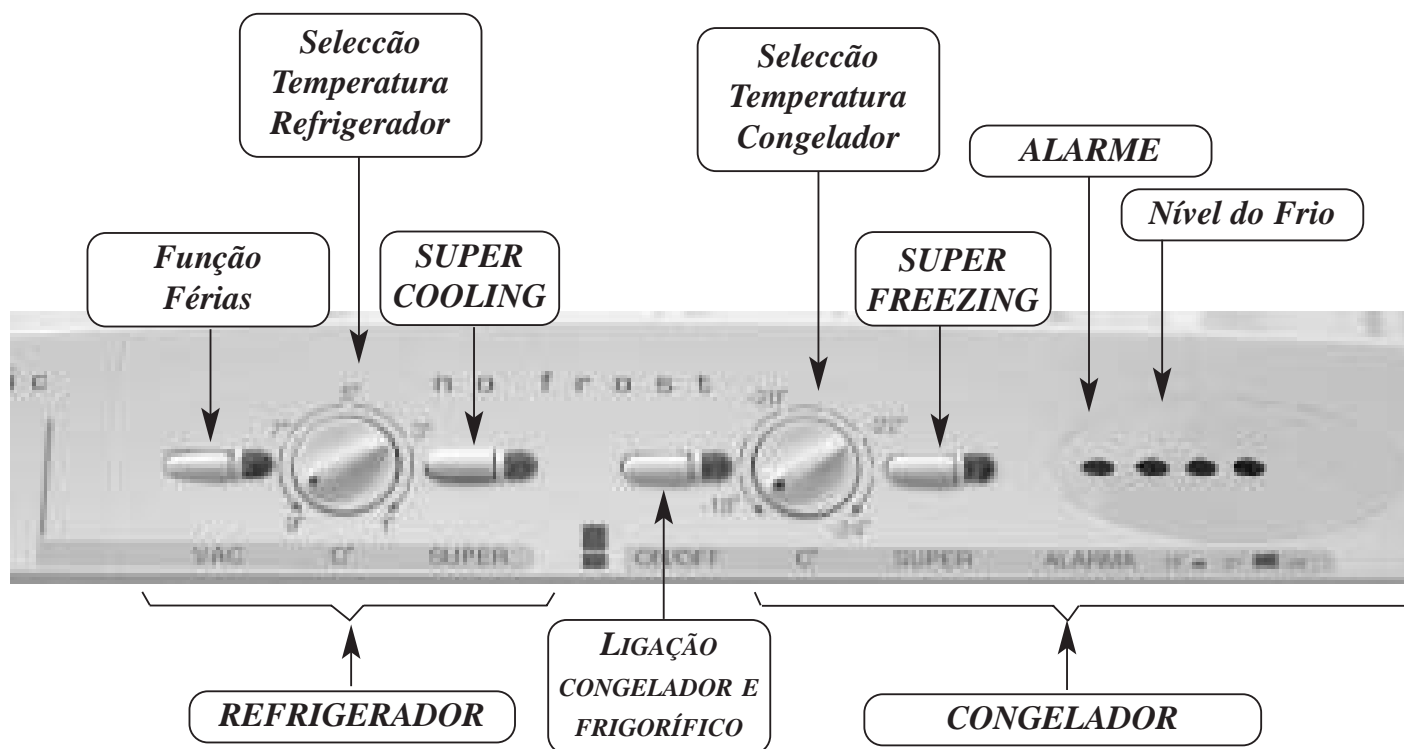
Seleccão Temperatura Refrigerador

Seleccão Temperatura Congelador

ALARME

Nível do Frio

Função Férias

SUPER COOLING

SUPER FREEZING

ic

no frost

-20°

-22°

-18°

-24°

VAC

C°

SUPER

ON/OFF

C°

SUPER

ALARMA

REFRIGERADOR

LIGAÇÃO CONGELADOR E FRIGORÍFICO

CONGELADOR